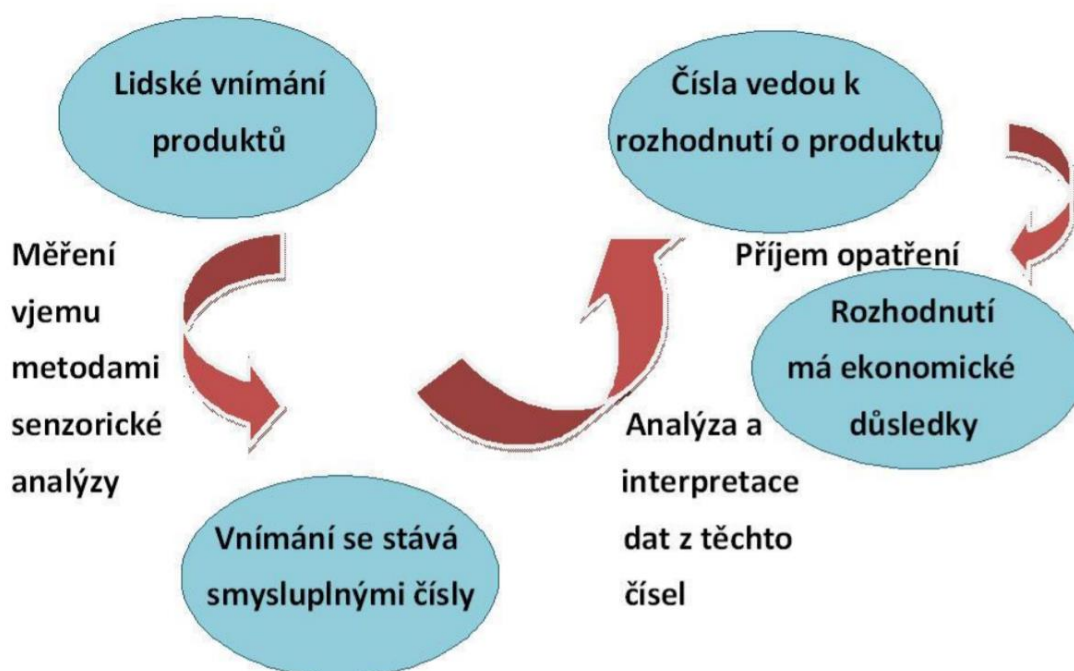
Lidské vnímání produktů

Měření vjemu metodami senzorické analýzy

Vnímání se stává smysluplnými čísly

Analýza a interpretace dat z těchto čísel

Čísla vedou k rozhodnutí o produktu

Příjem opatření

Rozhodnutí má ekonomické důsledky